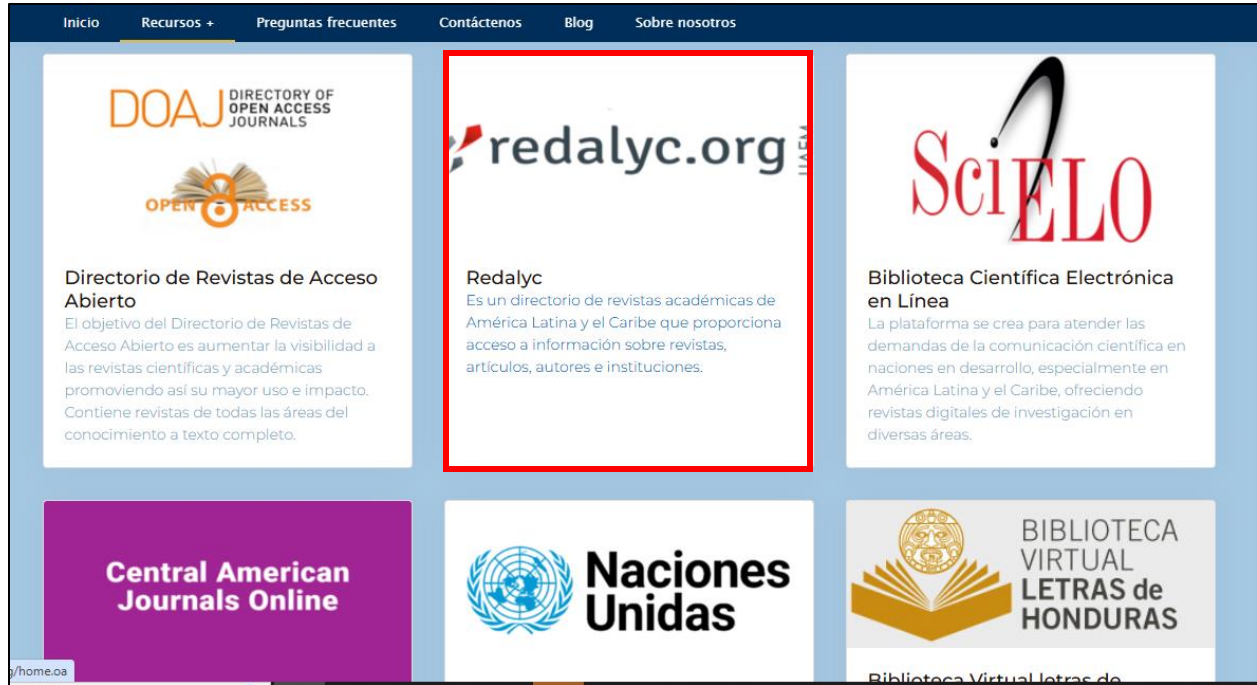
Inicio Recursos + Preguntas frecuentes Contáctenos Blog Sobre nosotros

DOAJ DIRECTORY OF OPEN ACCESS JOURNALS

OPEN ACCESS

Directorio de Revistas de Acceso Abierto

El objetivo del Directorio de Revistas de Acceso Abierto es aumentar la visibilidad a las revistas científicas y académicas promoviendo así su mayor uso e impacto. Contiene revistas de todas las áreas del conocimiento a texto completo.

redalyc.org UAEM

Redalyc

Es un directorio de revistas académicas de América Latina y el Caribe que proporciona acceso a información sobre revistas, artículos, autores e instituciones.

SciELO

Biblioteca Científica Electrónica en Línea

La plataforma se crea para atender las demandas de la comunicación científica en naciones en desarrollo, especialmente en América Latina y el Caribe, ofreciendo revistas digitales de investigación en diversas áreas.

Central American Journals Online

Naciones Unidas

BIBLIOTECA VIRTUAL LETRAS de HONDURAS

Biblioteca Virtual letras de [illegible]

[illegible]g/home.oa